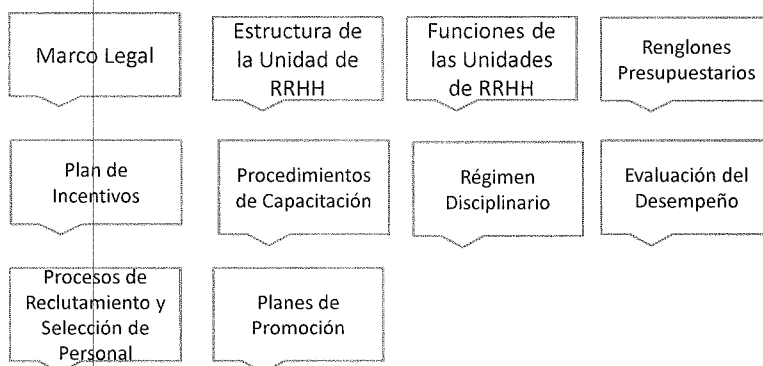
Marco Legal

Estructura de la Unidad de RRHH

Funciones de las Unidades de RRHH

Renglones Presupuestarios

Plan de Incentivos

Procedimientos de Capacitación

Régimen Disciplinario

Evaluación del Desempeño

Procesos de Reclutamiento y Selección de Personal

Planes de Promoción